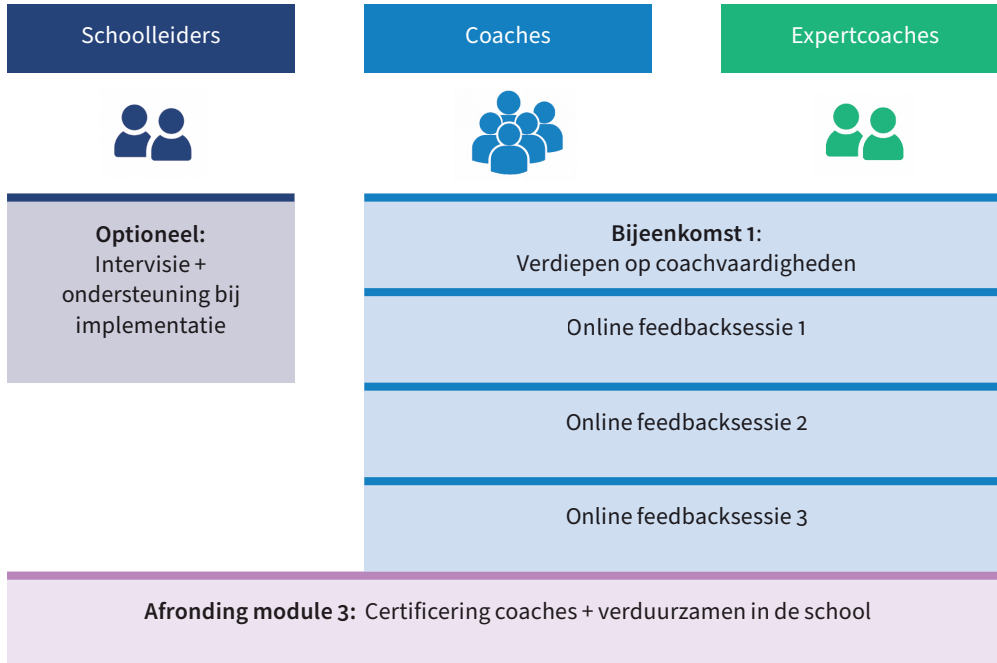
Schoolleiders

Coaches

Expertcoaches

**Optioneel:**
Intervisie + ondersteuning bij implementatie

**Bijeenkomst 1**:
Verdiepen op coachvaardigheden

Online feedbacksessie 1

Online feedbacksessie 2

Online feedbacksessie 3

**Afronding module 3:** Certificering coaches + verduurzamen in de school